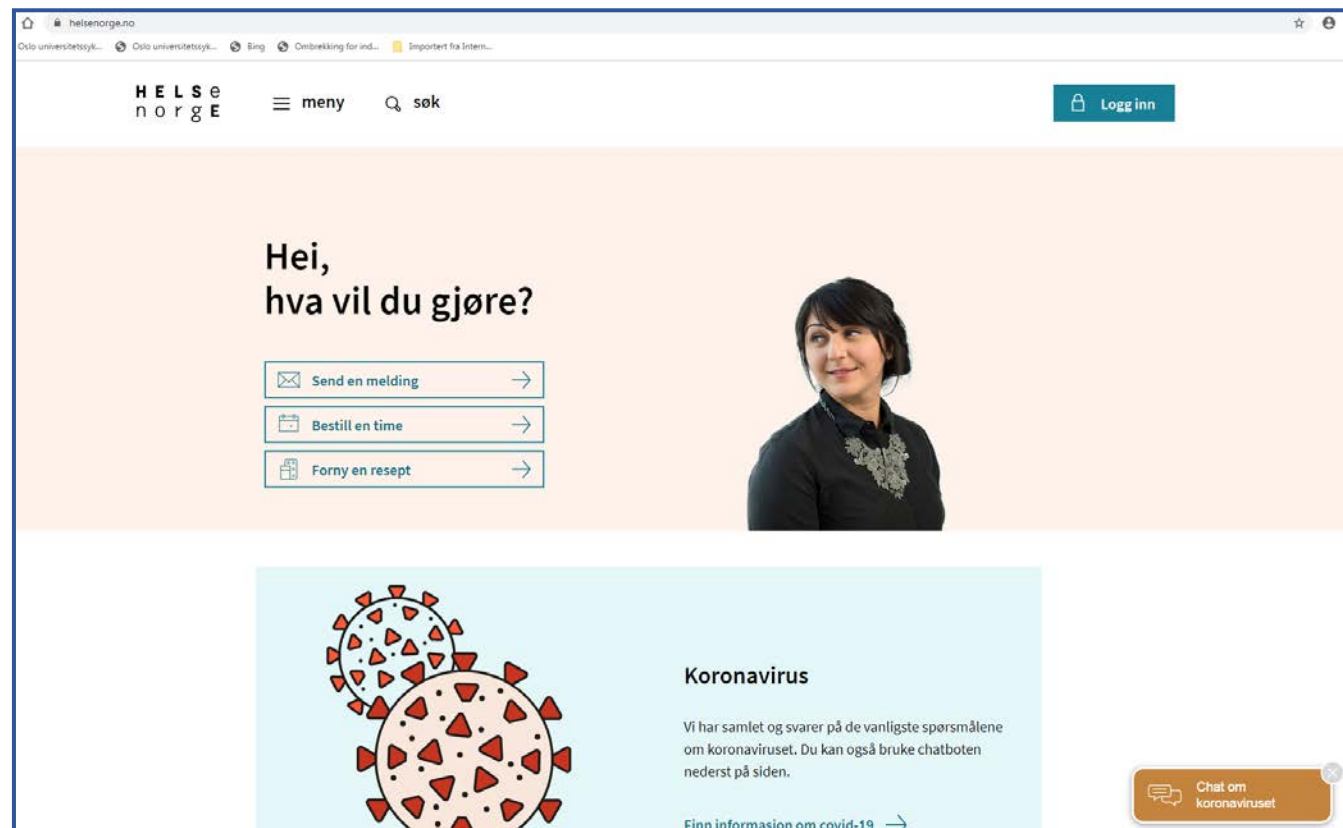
helsenorge.no

Oslo universitetssyk... Oslo universitetssyk... Bing Ombrekking for ind... Importert fra Intern...

HELSe norgE

meny

søk

Logg inn

Hei,
hva vil du gjøre?

Send en melding

Bestill en time

Forny en resept

Koronavirus

Vi har samlet og svarer på de vanligste spørsmålene om koronaviruset. Du kan også bruke chatboten nederst på siden.

Finn informasjon om covid-19

Chat om koronaviruset